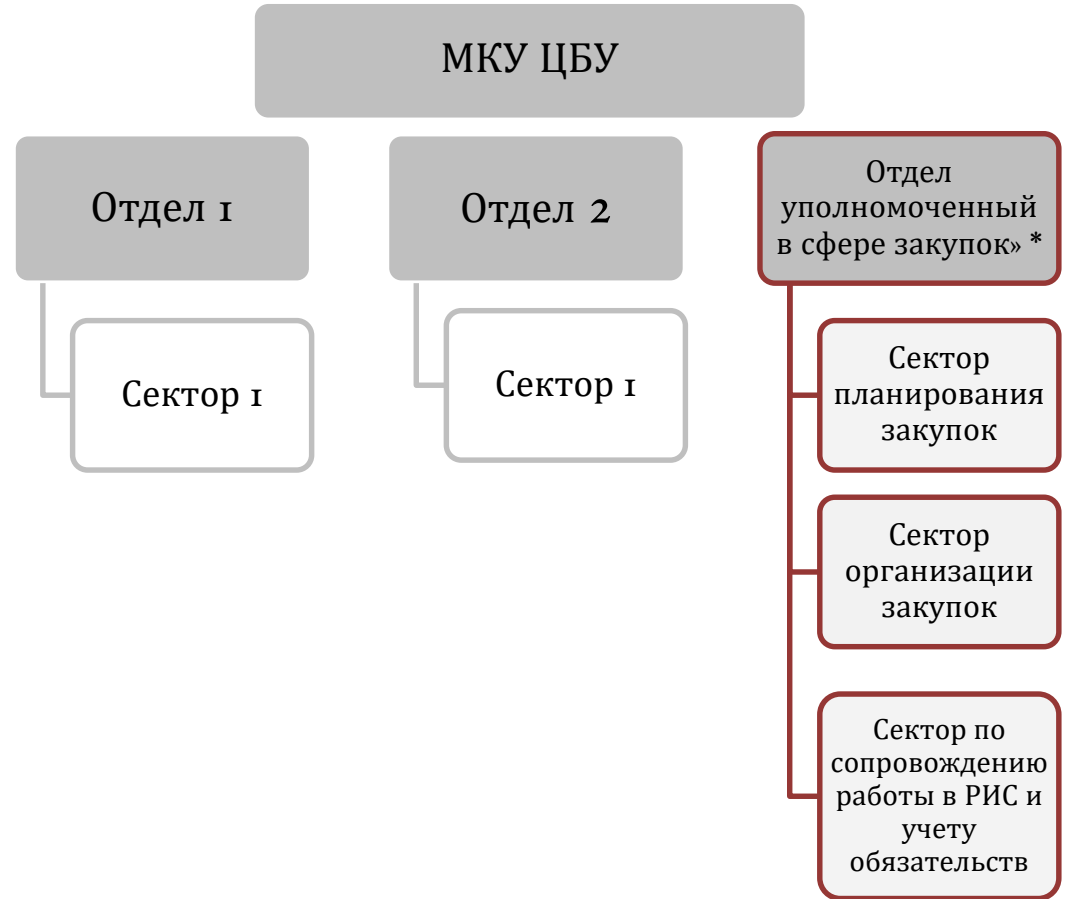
МКУ ЦБУ

Отдел 1

Сектор 1

Отдел 2

Сектор 1

Отдел уполномоченный в сфере закупок» *

Сектор планирования закупок

Сектор организации закупок

Сектор по сопровождению работы в РИС и учету обязательств